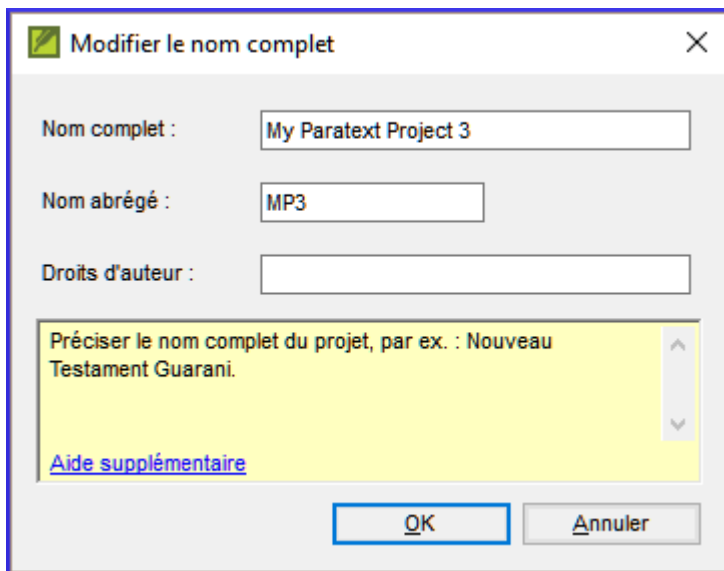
Modifier le nom complet

Nom complet :
My Paratext Project 3

Nom abrégé :
MP3

Droits d'auteur :

Préciser le nom complet du projet, par ex. : Nouveau Testament Guarani.

Aide supplémentaire

OK
Annuler